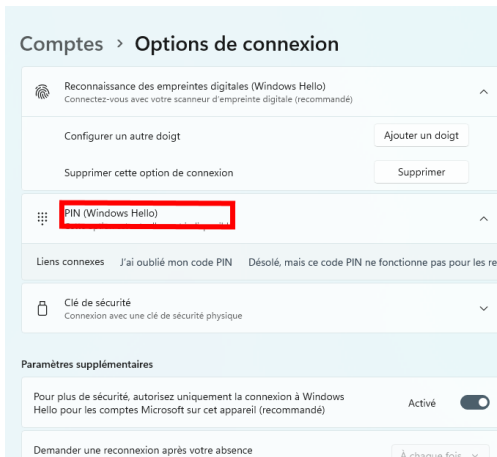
Comptes › Options de connexion

Reconnaissance des empreintes digitales (Windows Hello)
Connectez-vous avec votre scanneur d'empreinte digitale (recommandé)

Configurer un autre doigt
Ajouter un doigt

Supprimer cette option de connexion
Supprimer

PIN (Windows Hello)
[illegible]

Liens connexes J'ai oublié mon code PIN Désolé, mais ce code PIN ne fonctionne pas pour les re

Clé de sécurité
Connexion avec une clé de sécurité physique

Paramètres supplémentaires

Pour plus de sécurité, autorisez uniquement la connexion à Windows Hello pour les comptes Microsoft sur cet appareil (recommandé)
Activé

Demander une reconnexion après votre absence
À chaque fois